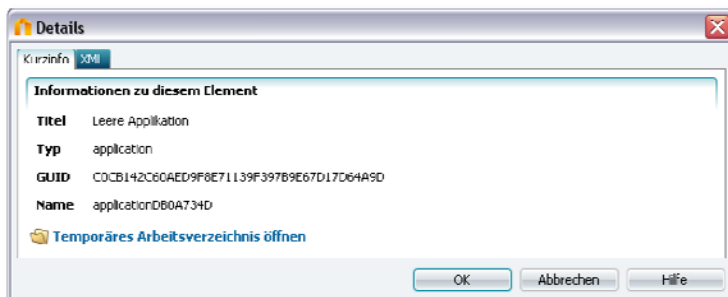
Details

Kurzinfo XMI

Informationen zu diesem Element

| | |
|---|---|
| Titel | Leere Applikation |
| Typ | application |
| GUID | C0CB142C60AED9F8E71139F397B9E67D17D64A9D |
| Name | applicationDB0A734D |

Temporäres Arbeitsverzeichnis öffnen

OK Abbrechen Hilfe